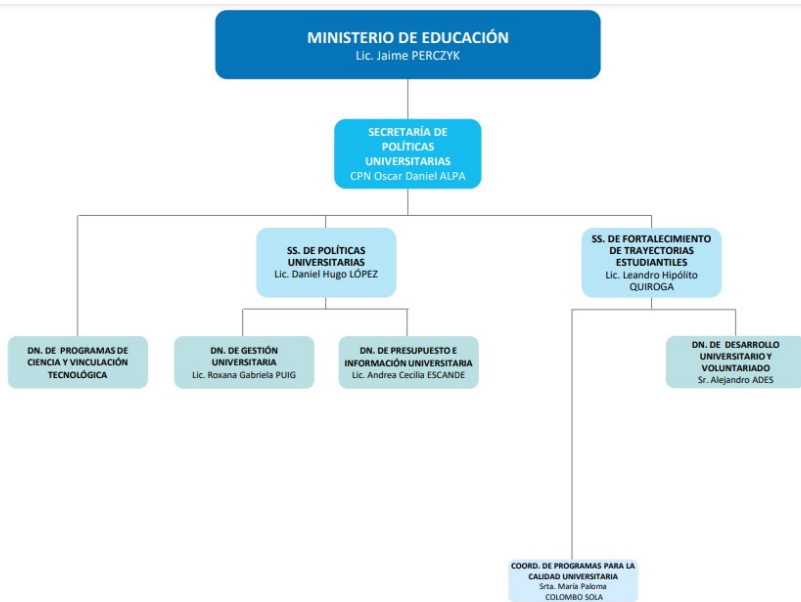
MINISTERIO DE EDUCACIÓN
Lic. Jaime PERCZYK

SECRETARÍA DE POLÍTICAS UNIVERSITARIAS
CPN Oscar Daniel ALPA

SS. DE POLÍTICAS UNIVERSITARIAS
Lic. Daniel Hugo LÓPEZ

SS. DE FORTALECIMIENTO DE TRAYECTORIAS ESTUDIANTILES
Lic. Leandro Hipólito QUIROGA

DN. DE PROGRAMAS DE CIENCIA Y VINCULACIÓN TECNOLÓGICA

DN. DE GESTIÓN UNIVERSITARIA
Lic. Roxana Gabriela PUIG

DN. DE PRESUPUESTO E INFORMACIÓN UNIVERSITARIA
Lic. Andrea Cecilia ESCANDE

DN. DE DESARROLLO UNIVERSITARIO Y VOLUNTARIADO
Sr. Alejandro ADES

COORD. DE PROGRAMAS PARA LA CALIDAD UNIVERSITARIA
Srta. María Paloma COLOMBO SOLA